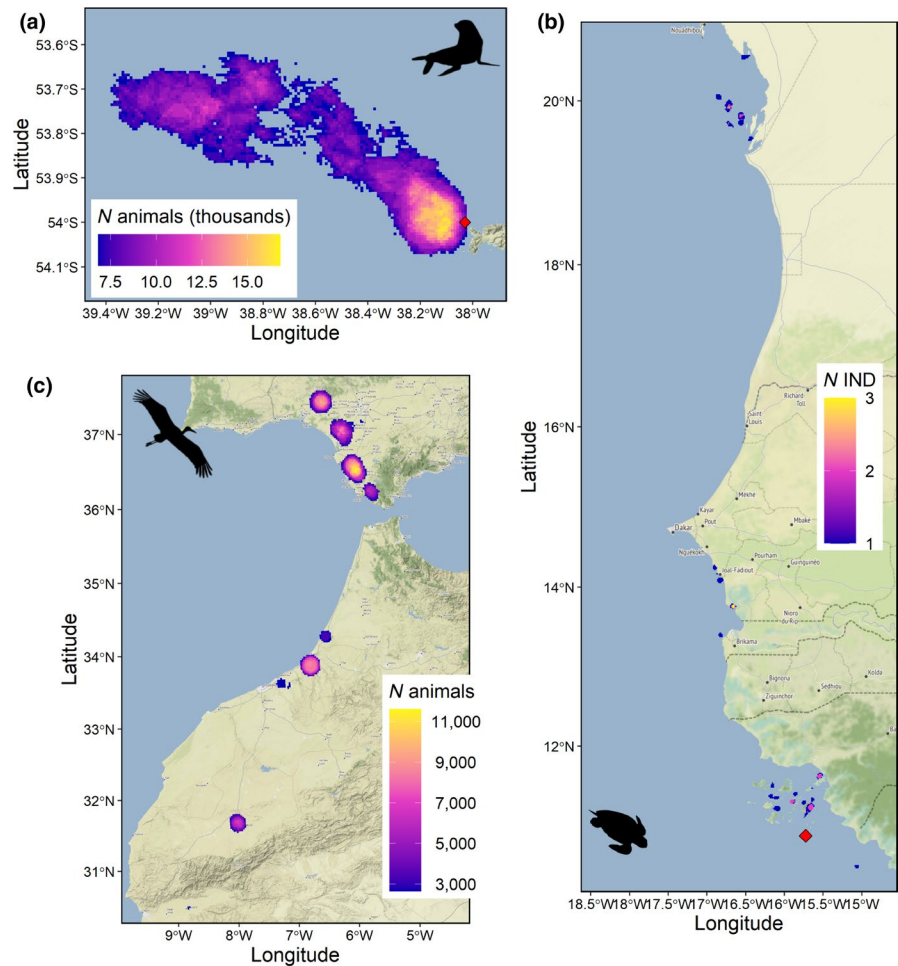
(a)

53.6°S
53.7°S
53.8°S
53.9°S
54°S
54.1°S

Latitude

$N$ animals (thousands)

7.5 10.0 12.5 15.0

39.4°W 39.2°W 39°W 38.8°W 38.6°W 38.4°W 38.2°W 38°W

Longitude

(b)

Nouadhibou

20°N
18°N
16°N
14°N
12°N

Latitude

$N$ IND

3
2
1

Richard Toll
Saint-Louis
Mékhé
Kayar
Pout
Dakar
Mbaké
Nguékokh
Joal-Fadiout
Diourbel
Guinguinéo
Nioro du Rip
Brikama
Bignona
Ziguinchor
Sédhiou
Kolda

18.5°W 18°W 17.5°W 17°W 16.5°W 16°W 15.5°W 15°W

Longitude

(c)

37°N
36°N
35°N
34°N
33°N
32°N
31°N

Latitude

$N$ animals

11,000
9,000
7,000
5,000
3,000

9°W 8°W 7°W 6°W 5°W

Longitude